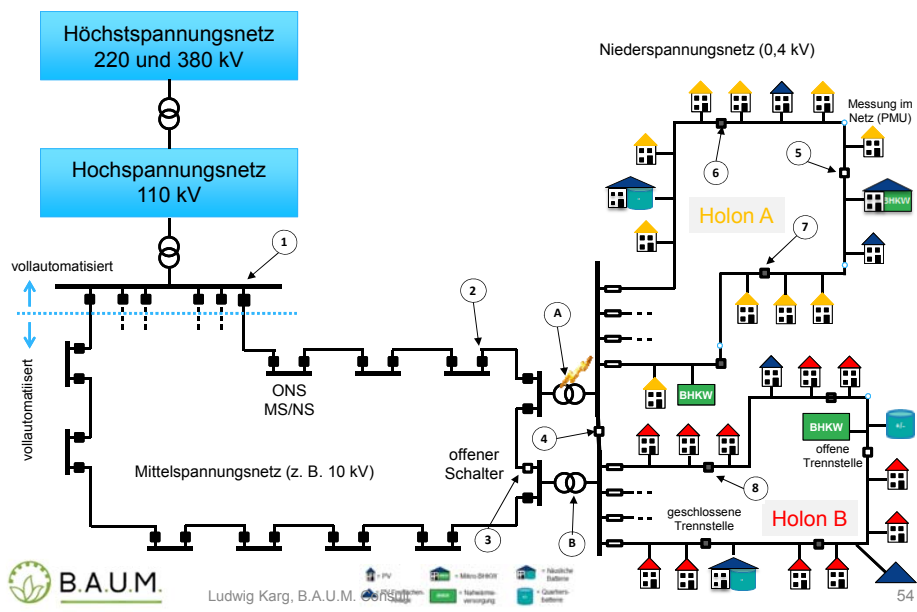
Höchstspannungsnetz
220 und 380 kV

Hochspannungsnetz
110 kV

vollautomatisiert

vollautomatisiert

1

2

3

4

5

6

7

8

A

B

ONS
MS/NS

offener
Schalter

Mittelspannungsnetz (z. B. 10 kV)

Niederspannungsnetz (0,4 kV)

Messung im Netz (PMU)

Holon A

Holon B

BHKW

BHKW

BHKW

offene
Trennstelle

geschlossene
Trennstelle

B.A.U.M.

Ludwig Karg, B.A.U.M. Consult

= PV
= Micro-BHKW
= Häusliche Batterie
= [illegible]
= Nahwärmeversorgung
= Quartiersbatterie

54